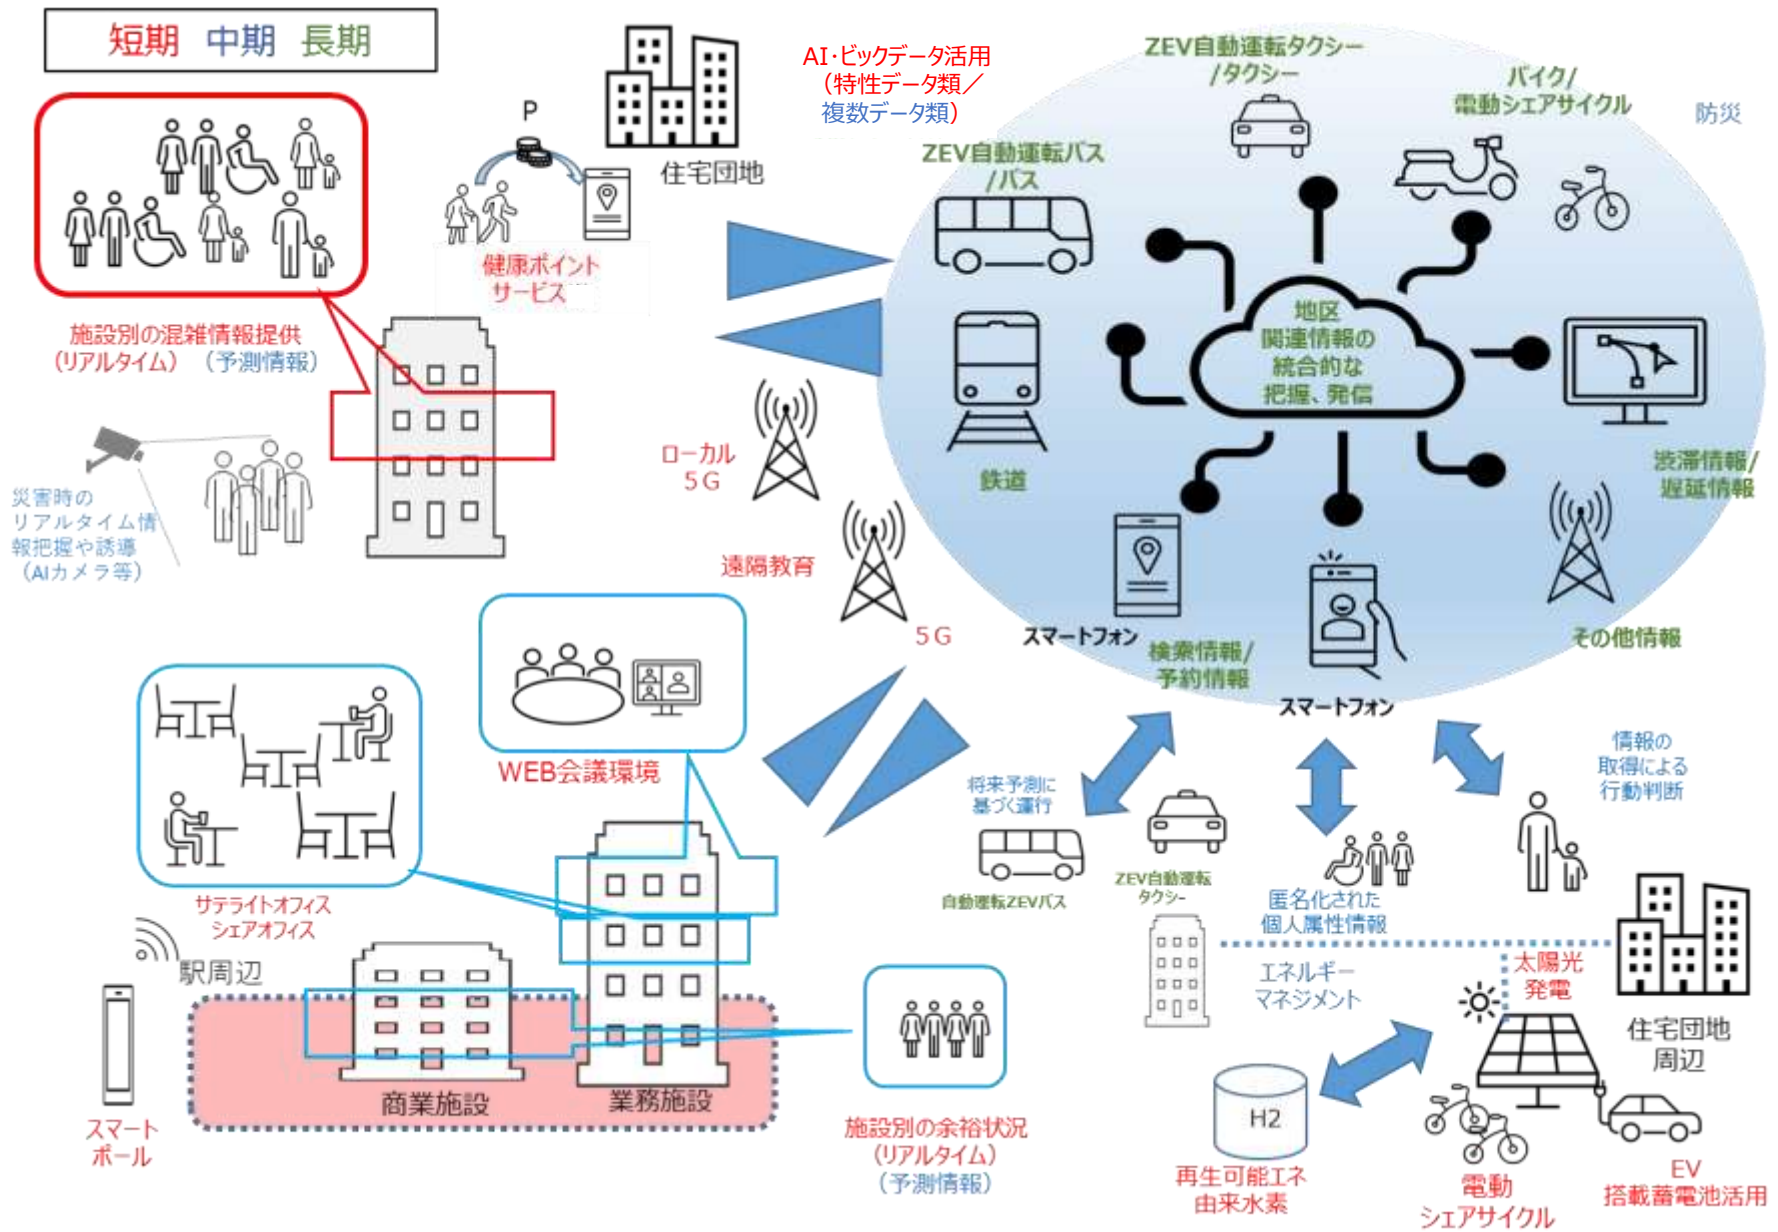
短期　中期　長期

AI･ビックデータ活用
（特性データ類／
複数データ類）

P

住宅団地

健康ポイント
サービス

施設別の混雑情報提供
（リアルタイム）（予測情報）

災害時の
リアルタイム情報把握や誘導
（AIカメラ等）

ローカル
５G

遠隔教育

５G

ZEV自動運転タクシー
/タクシー

バイク/
電動シェアサイクル

防災

ZEV自動運転バス
/バス

地区
関連情報の
統合的な
把握、発信

鉄道

渋滞情報/
遅延情報

スマートフォン

検索情報/
予約情報

スマートフォン

その他情報

WEB会議環境

サテライトオフィス
シェアオフィス

駅周辺

商業施設

業務施設

スマート
ポール

施設別の余裕状況
（リアルタイム）
（予測情報）

将来予測に
基づく運行

自動運転ZEVバス

ZEV自動運転
タクシー

匿名化された
個人属性情報

情報の
取得による
行動判断

エネルギー
マネジメント

太陽光
発電

住宅団地
周辺

H2

再生可能エネ
由来水素

電動
シェアサイクル

EV
搭載蓄電池活用